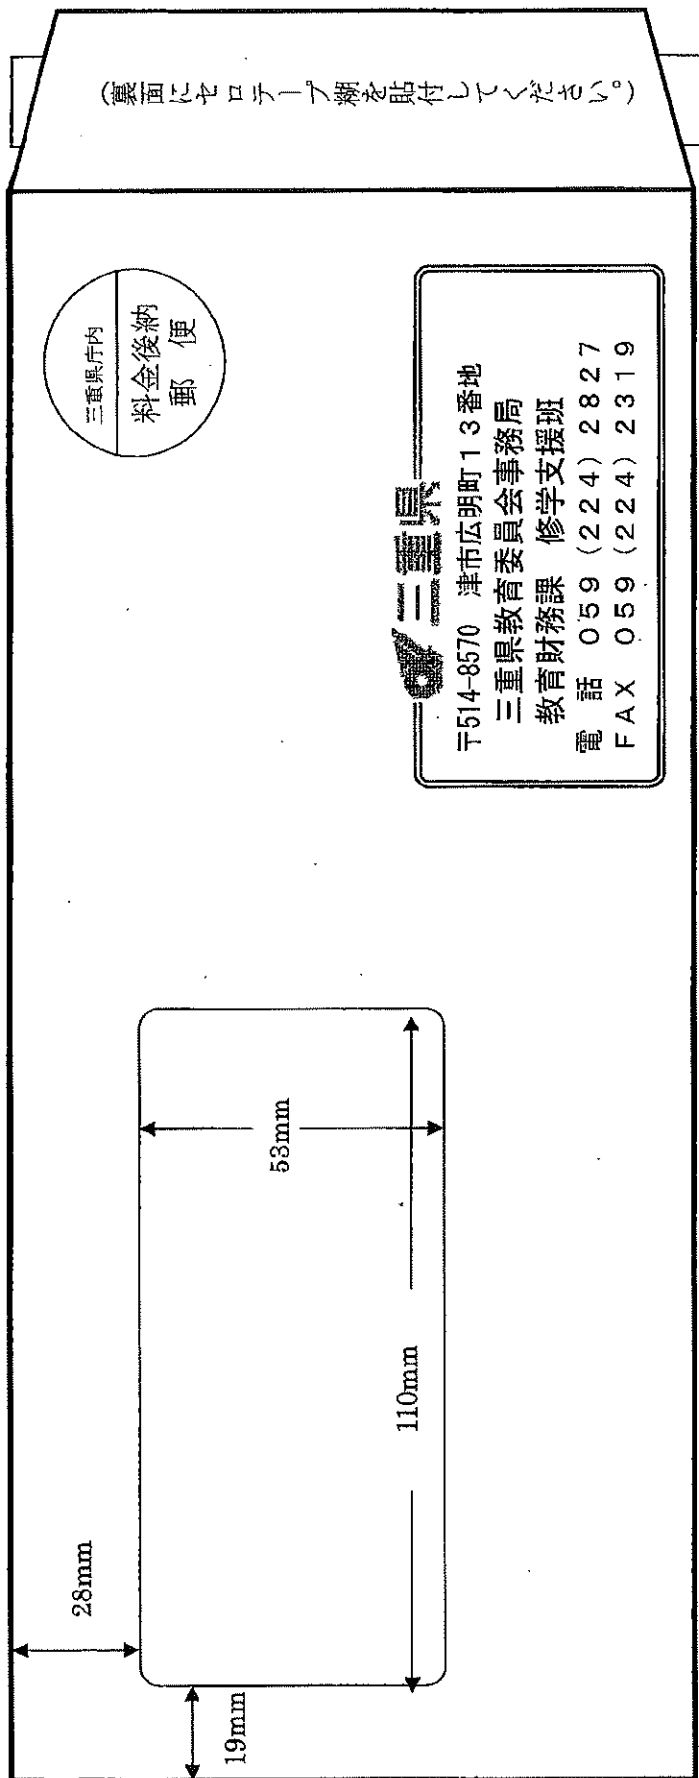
（裏面にセロテープ糊を貼付してください。）

三重県庁内
料金後納
郵便

三重県

〒514-8570 津市広明町１３番地
三重県教育委員会事務局
教育財務課 修学支援班
電話 ０５９（２２４）２８２７
ＦＡＸ ０５９（２２４）２３１９

53mm

110mm

28mm

19mm